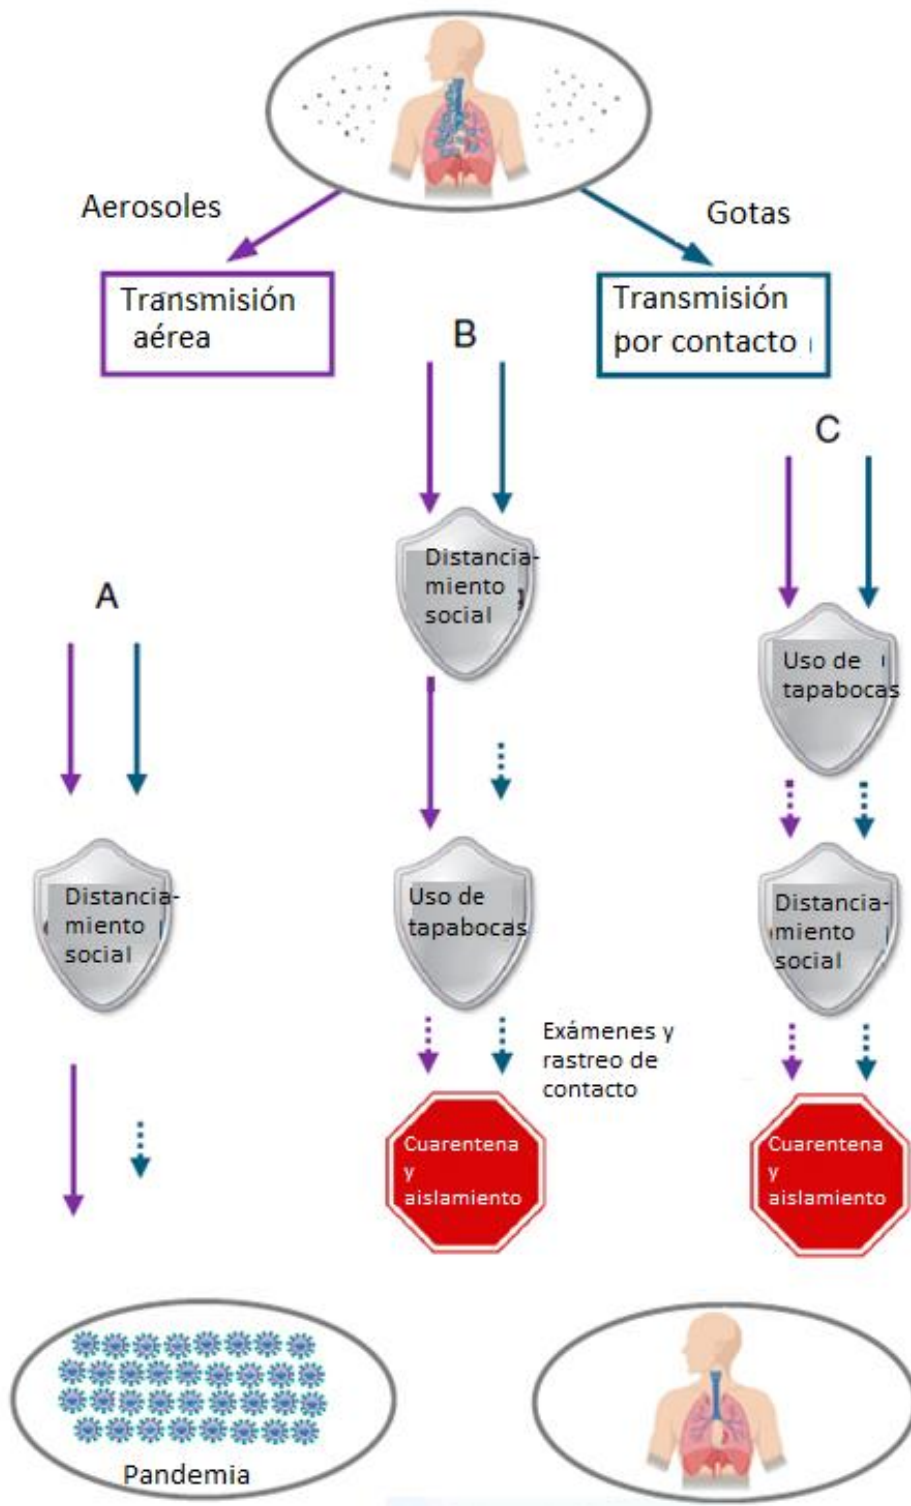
Aerosoles

Gotas

Transmisión aérea

Transmisión por contacto

B

C

A

Distanciamiento social

Uso de tapabocas

Distanciamiento social

Uso de tapabocas

Uso de tapabocas

Distanciamiento social

Exámenes y rastreo de contacto

Cuarentena y aislamiento

Cuarentena y aislamiento

Pandemia